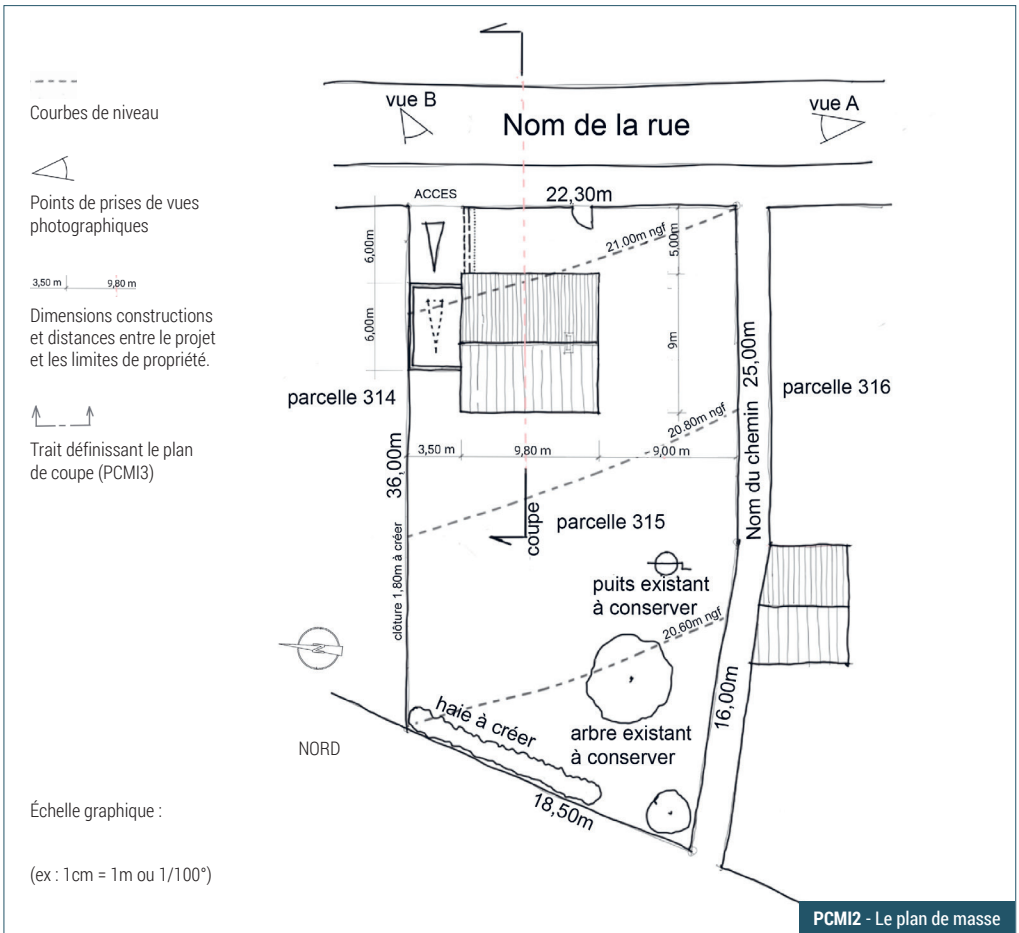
Courbes de niveau

Points de prises de vues photographiques

3,50 m 9,80 m

Dimensions constructions et distances entre le projet et les limites de propriété.

Trait définissant le plan de coupe (PCMI3)

NORD

Échelle graphique :

(ex : 1cm = 1m ou 1/100°)

vue B

Nom de la rue

vue A

ACCES

22,30m

21,00m ngf

6,00m

6,00m

5,00m

9m

parcelle 314

parcelle 316

Nom du chemin 25,00m

20,80m ngf

3,50 m

9,80 m

9,00 m

36,00m

coupe

parcelle 315

clôture 1,80m à créer

puits existant à conserver

20,60m ngf

haie à créer

arbre existant à conserver

16,00m

18,50m

PCMI2 - Le plan de masse